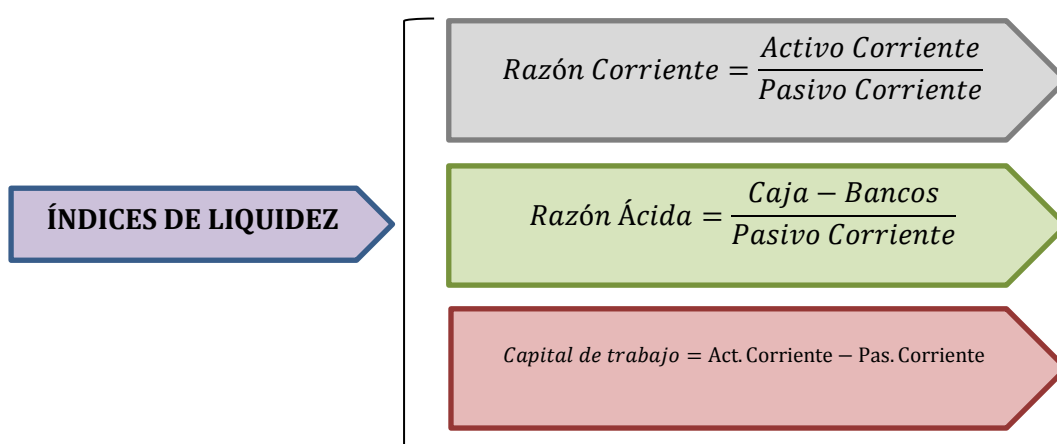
ÍNDICES DE LIQUIDEZ

$Razón\ Corriente = \frac{Activo\ Corriente}{Pasivo\ Corriente}$

$Razón\ Ácida = \frac{Caja - Bancos}{Pasivo\ Corriente}$

$Capital\ de\ trabajo = \text{Act. Corriente} - \text{Pas. Corriente}$